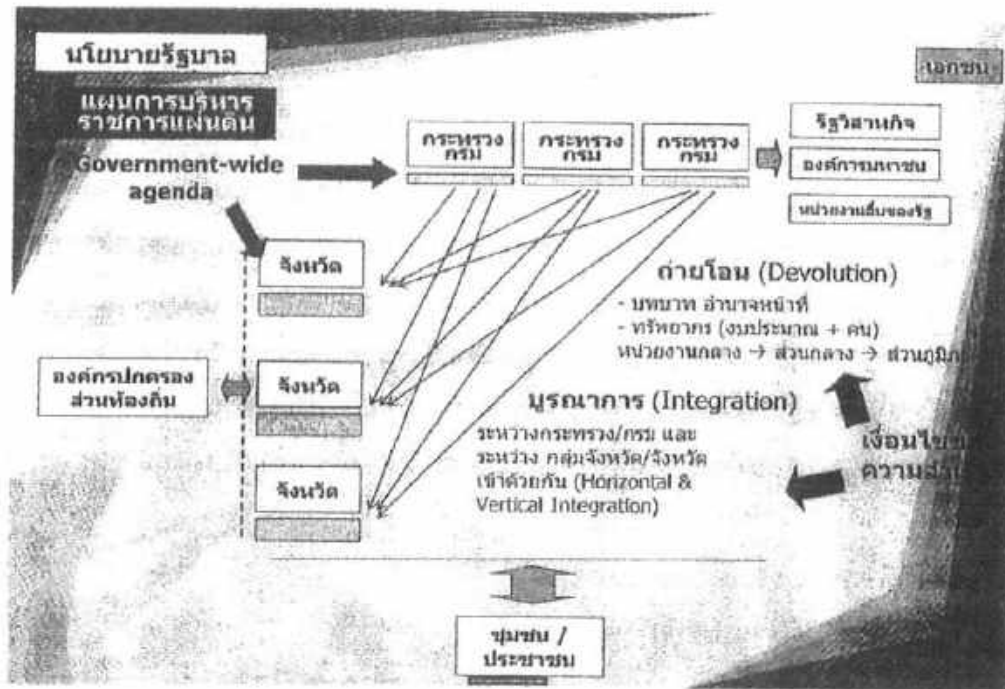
นโยบายรัฐบาล

แผนการบริหารราชการแผ่นดิน

Government-wide agenda

เอกชน

กระทรวง กรม

กระทรวง กรม

กระทรวง กรม

รัฐวิสาหกิจ

องค์การมหาชน

หน่วยงานอื่นของรัฐ

จังหวัด

ถ่ายโอน (Devolution)

- บทบาท อำนาจหน้าที่
- ทรัพยากร (งบประมาณ + คน)
หน่วยงานกลาง → ส่วนกลาง → ส่วนภูมิภ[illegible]

องค์กรปกครองส่วนท้องถิ่น

จังหวัด

บูรณาการ (Integration)

ระหว่างกระทรวง/กรม และ ระหว่าง กลุ่มจังหวัด/จังหวัด เข้าด้วยกัน (Horizontal & Vertical Integration)

เงื่อนไข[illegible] ความส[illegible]

จังหวัด

ชุมชน / ประชาชน